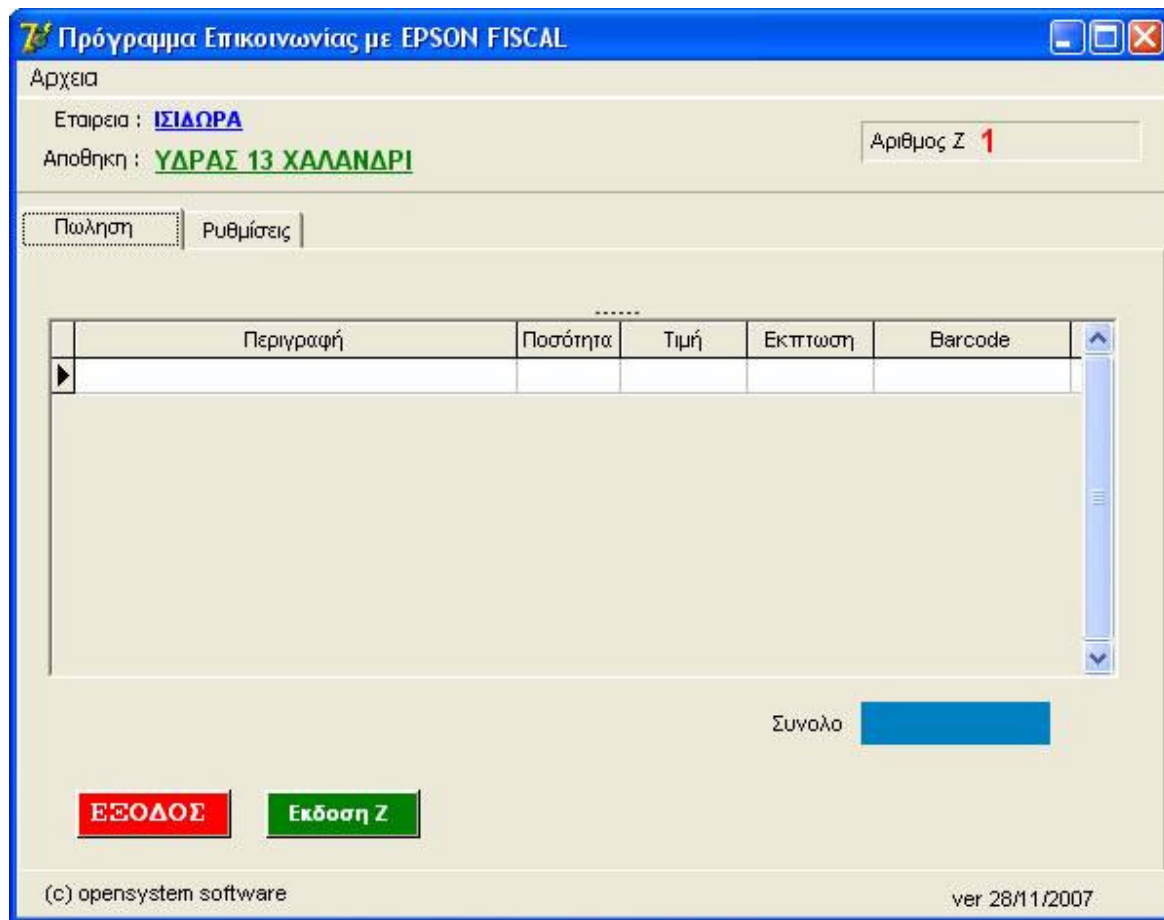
Πρόγραμμα Επικοινωνίας με EPSON FISCAL

Αρχεια

Εταιρεια : ΙΣΙΔΩΡΑ

Αποθηκη : ΥΔΡΑΣ 13 ΧΑΛΑΝΔΡΙ

Αριθμος Ζ 1

Πωληση | Ρυθμίσεις

| Περιγραφή | Ποσότητα | Τιμή | Εκπτωση | Barcode |
|---|---|---|---|---|
| | | | | |

Συνολο

ΕΞΟΔΟΣ

Εκδοση Ζ

(c) opensystem software

ver 28/11/2007